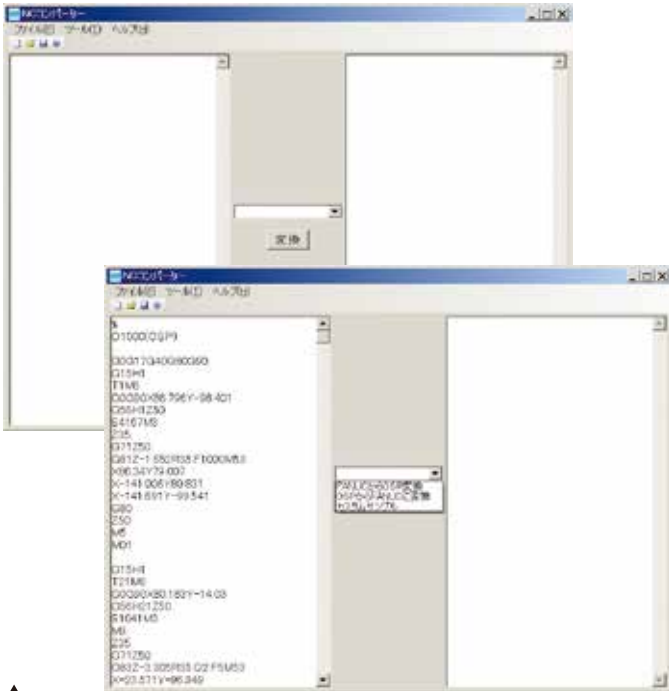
NCコンバーター
ファイル(F) ツール(T) ヘルプ(H)

変換

NCコンバーター
ファイル(F) ツール(T) ヘルプ(H)

%
O1000(OSP)
G0G17G40G80G90
G15H1
T1M6
G0G90X86.706Y-98.401
G56H1Z50
S4167M3
Z25
G71Z50
G81Z-1.55R28.F1000M53
X86.347Y9.007
X-141.006Y80.831
X-141.691Y-99.541
G80
Z50
M5
M01

G15H1
T21M6
G0G90X80.182Y-14.03
G56H21Z50
S1041M3
M8
Z25
G71Z50
G83Z-3.305R03.Q2.F5M53
X-93.571Y-96.349

FANUCからOSP変換
OSPからFANUCに変換
カスタムサンプル